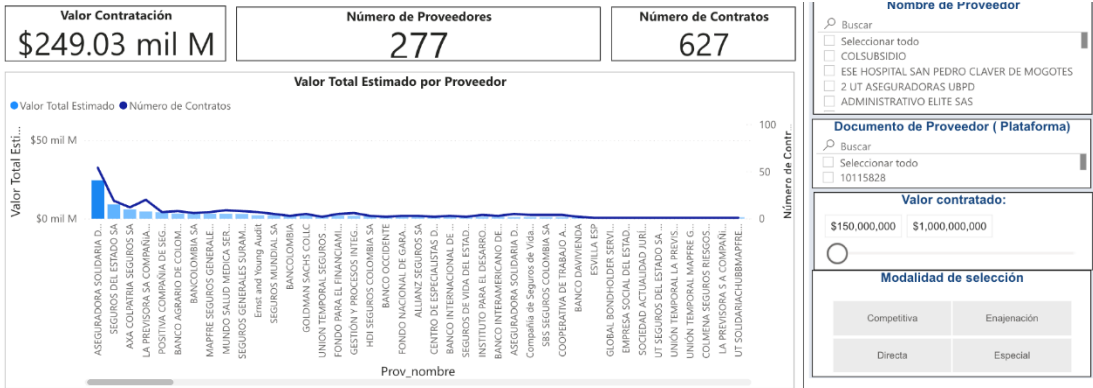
Valor Contratación
$249.03 mil M

Número de Proveedores
277

Número de Contratos
627

Nombre de Proveedor
Buscar
Seleccionar todo
COLSUBSIDIO
ESE HOSPITAL SAN PEDRO CLAVER DE MOGOTES
2 UT ASEGURADORAS UBPD
ADMINISTRATIVO ELITE SAS

Valor Total Estimado por Proveedor
Valor Total Estimado   Número de Contratos

Valor Total Esti...
$50 mil M
$0 mil M
100
50
0
Número de Contr...

ASEGURADORA SOLIDARIA D...
SEGUROS DEL ESTADO SA
AXA COLPATRIA SEGUROS SA
LA PREVISORA SA COMPAÑÍA...
POSITIVA COMPAÑIA DE SEG...
BANCO AGRARIO DE COLOM...
BANCOLOMBIA SA
MAPFRE SEGUROS GENERALE...
MUNDO SALUD MEDICA SER...
SEGUROS GENERALES SURAM...
Ernst and Young Audit
SEGUROS MUNDIAL SA
BANCOLOMBIA
GOLDMAN SACHS COLC
UNION TEMPORAL SEGUROS ...
FONDO PARA EL FINANCIAMI...
GESTIÓN Y PROCESOS INTEG...
HDI SEGUROS COLOMBIA SA
BANCO OCCIDENTE
FONDO NACIONAL DE GARA...
ALLIANZ SEGUROS SA
CENTRO DE ESPECIALISTAS D...
BANCO INTERNACIONAL DE...
SEGUROS DE VIDA DEL ESTAD...
INSTITUTO PARA EL DESARRO...
BANCO INTERAMERICANO DE...
ASEGURADORA SOLIDARIA D...
Compañía de Seguros de Vida...
SBS SEGUROS COLOMBIA SA
COOPERATIVA DE TRABAJO A...
BANCO DAVIVIENDA
ESVILLA ESP
GLOBAL BONDHOLDER SERVI...
EMPRESA SOCIAL DEL ESTAD...
SOCIEDAD ACTUALIDAD JURÍ...
UT SEGUROS DEL ESTADO SA ...
UNIÓN TEMPORAL LA PREVIS...
UNIÓN TEMPORAL MAPFRE G...
COLMENA SEGUROS RIESGOS...
LA PREVISORA S A COMPAÑI...
UT SOLIDARIACHUBBMAPFRE...
Prov_nombre

Documento de Proveedor ( Plataforma)
Buscar
Seleccionar todo
10115828

Valor contratado:
$150,000,000
$1,000,000,000

Modalidad de selección
Competitiva
Enajenación
Directa
Especial